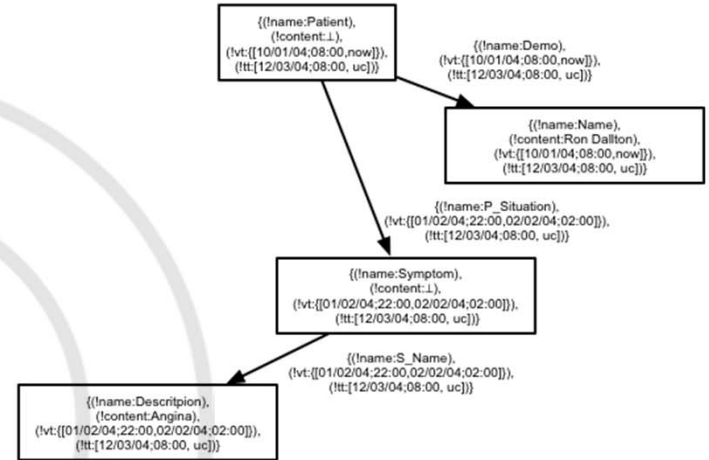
{(!name:Patient), (!content:⊥), (!vt:{[10/01/04;08:00,now]}), (!tt:[12/03/04;08:00, uc])}

{(!name:Demo), (!vt:{[10/01/04;08:00,now]}), (!tt:[12/03/04;08:00, uc])}

{(!name:Name), (!content:Ron Dallton), (!vt:{[10/01/04;08:00,now]}), (!tt:[12/03/04;08:00, uc])}

{(!name:P_Situation), (!vt:{[01/02/04;22:00,02/02/04;02:00]}), (!tt:[12/03/04;08:00, uc])}

{(!name:Symptom), (!content:⊥), (!vt:{[01/02/04;22:00,02/02/04;02:00]}), (!tt:[12/03/04;08:00, uc])}

{(!name:S_Name), (!vt:{[01/02/04;22:00,02/02/04;02:00]}), (!tt:[12/03/04;08:00, uc])}

{(!name:Descritpion), (!content:Angina), (!vt:{[01/02/04;22:00,02/02/04;02:00]}), (!tt:[12/03/04;08:00, uc])}